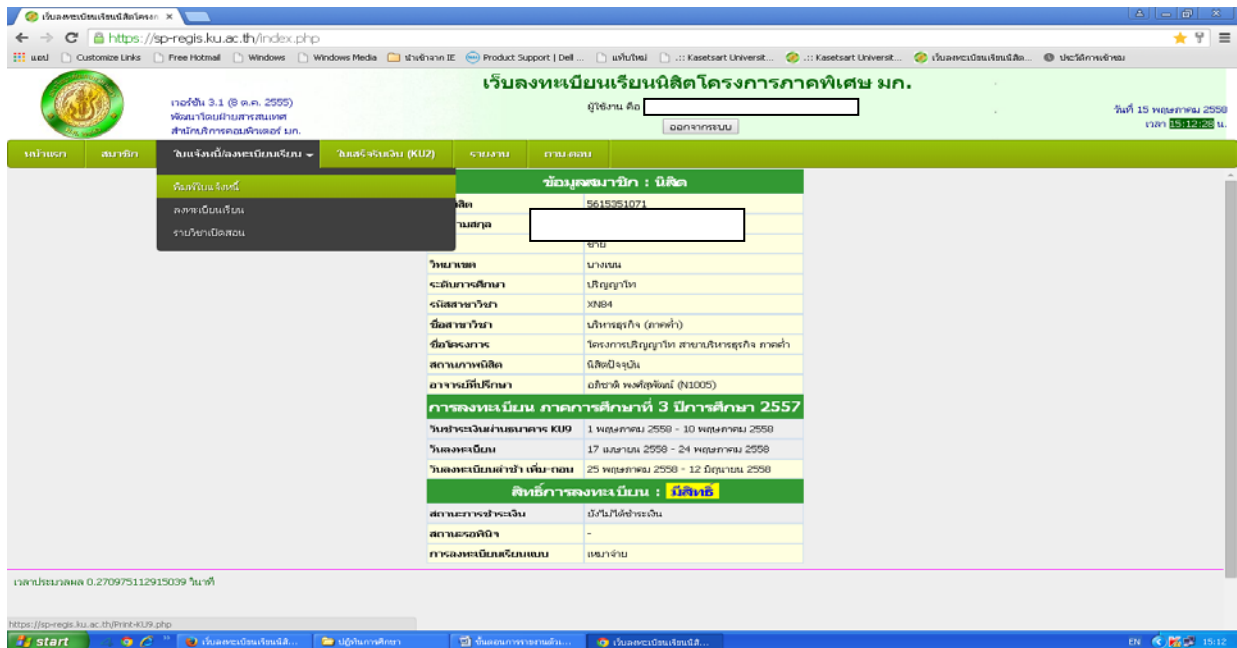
เว็บลงทะเบียนเรียนนิสิตโครงก ×

https://sp-regis.ku.ac.th/index.php

แอป Customize Links Free Hotmail Windows Windows Media นำเข้าจาก IE Product Support | Dell ... แท็บใหม่ .:: Kasetsart Universit... .:: Kasetsart Universit... เว็บลงทะเบียนเรียนนิสิต... ประวัติการเข้าชม

เว็บลงทะเบียนเรียนนิสิตโครงการภาคพิเศษ มก.

เวอร์ชัน 3.1 (8 ต.ค. 2555)
พัฒนาโดยฝ่ายสารสนเทศ
สำนักบริการคอมพิวเตอร์ มก.

ผู้ใช้งาน คือ

ออกจากระบบ

วันที่ 15 พฤษภาคม 2558
เวลา 15:12:28 น.

หน้าแรก สมาชิก ใบแจ้งหนี้/ลงทะเบียนเรียน ใบเสร็จรับเงิน (KU2) รายงาน การ ตอบ

พิมพ์ใบแจ้งหนี้
ลงทะเบียนเรียน
รายวิชาเปิดสอน

| ข้อมูลสมาชิก : นิสิต | |
|---|---|
| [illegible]สิต | 5615351071 |
| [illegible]นามสกุล | |
| | ชาย |
| วิทยาเขต | บางเขน |
| ระดับการศึกษา | ปริญญาโท |
| รหัสสาขาวิชา | XN84 |
| ชื่อสาขาวิชา | บริหารธุรกิจ (ภาคค่ำ) |
| ชื่อโครงการ | โครงการปริญญาโท สาขาบริหารธุรกิจ ภาคค่ำ |
| สถานภาพนิสิต | นิสิตปัจจุบัน |
| อาจารย์ที่ปรึกษา | อภิชาติ พงศ์สุพัฒน์ (N1005) |
| การลงทะเบียน ภาคการศึกษาที่ 3 ปีการศึกษา 2557 | |
| วันชำระเงินผ่านธนาคาร KU9 | 1 พฤษภาคม 2558 - 10 พฤษภาคม 2558 |
| วันลงทะเบียน | 17 เมษายน 2558 - 24 พฤษภาคม 2558 |
| วันลงทะเบียนล่าช้า เพิ่ม-ถอน | 25 พฤษภาคม 2558 - 12 มิถุนายน 2558 |
| สิทธิ์การลงทะเบียน : มีสิทธิ์ | |
| สถานะการชำระเงิน | ยังไม่ได้ชำระเงิน |
| สถานะรอพินิจ | - |
| การลงทะเบียนเรียนแบบ | เหมาจ่าย |

เวลาประมวลผล 0.270975112915039 วินาที

https://sp-regis.ku.ac.th/Print-KU9.php

start เว็บลงทะเบียนนิสิ... ปฏิทินการศึกษา ขั้นตอนการรายงานตัว... เว็บลงทะเบียนเรียนนิสิ... EN 15:12